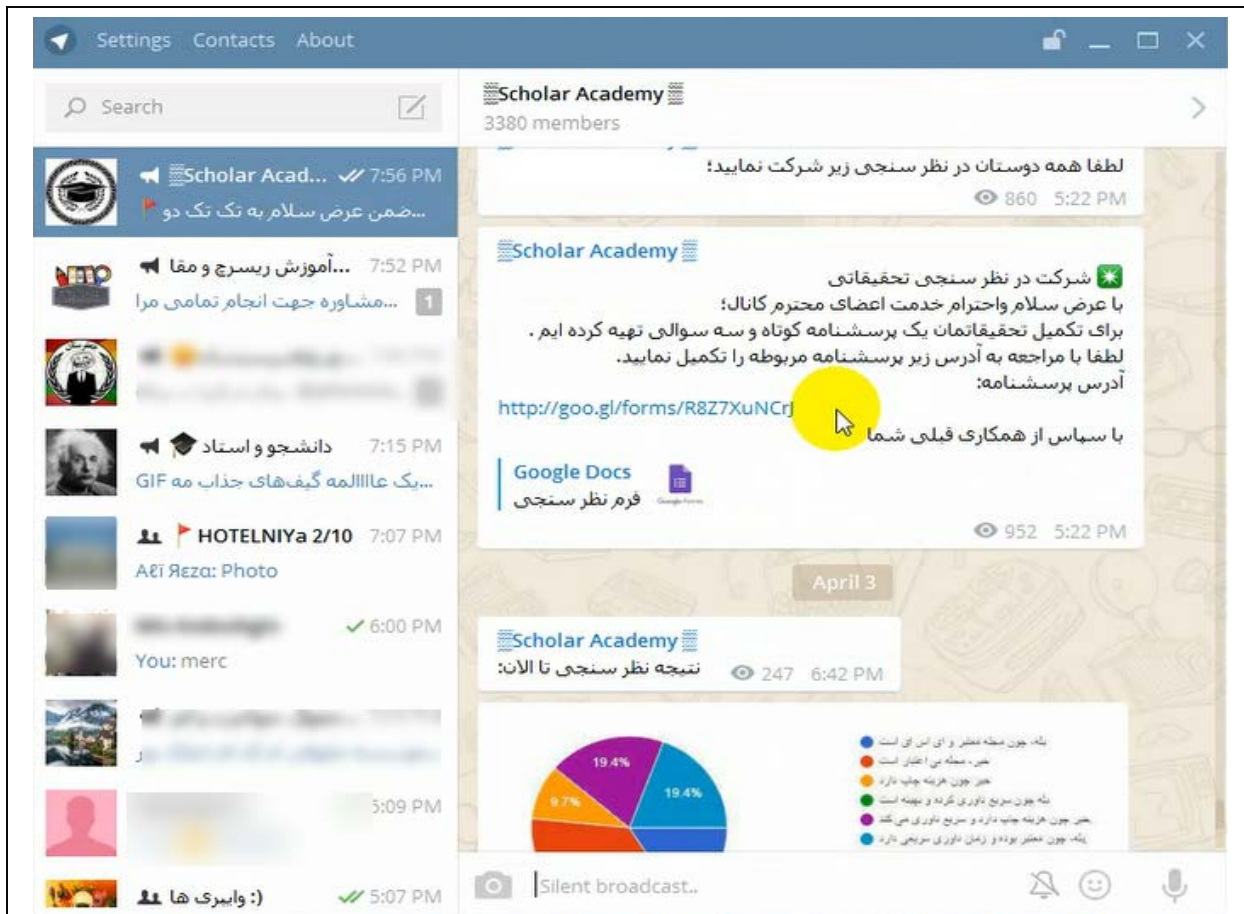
Settings Contacts About

Search

Scholar Acad... 7:56 PM
ضمن عرض سلام به تک تک دو...

آموزش ریسرچ و مقا... 7:52 PM
مشاوره جهت انجام تمامی مرا... 1

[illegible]

دانشجو و استاد 7:15 PM
یک عاااالمه گیف‌های جذاب مه GIF...

HOTELNIYa 2/10 7:07 PM
Aĕĭ Яeza: Photo

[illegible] 6:00 PM
You: merc

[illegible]

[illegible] 5:09 PM

وایبری ها :) 5:07 PM

Scholar Academy
3380 members

لطفا همه دوستان در نظر سنجی زیر شرکت نمایید؛
860 5:22 PM

Scholar Academy
شرکت در نظر سنجی تحقیقاتی
با عرض سلام واحترام خدمت اعضای محترم کانال؛
برای تکمیل تحقیقاتمان یک پرسشنامه کوتاه و سه سوالی تهیه کرده ایم .
لطفا با مراجعه به آدرس زیر پرسشنامه مربوطه را تکمیل نمایید.
آدرس پرسشنامه:
http://goo.gl/forms/R8Z7XuNCrJ
با سپاس از همکاری قبلی شما
Google Docs
فرم نظر سنجی
952 5:22 PM

April 3

Scholar Academy
نتیجه نظر سنجی تا الان:
247 6:42 PM

19.4%
9.7%
19.4%
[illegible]

Silent broadcast..